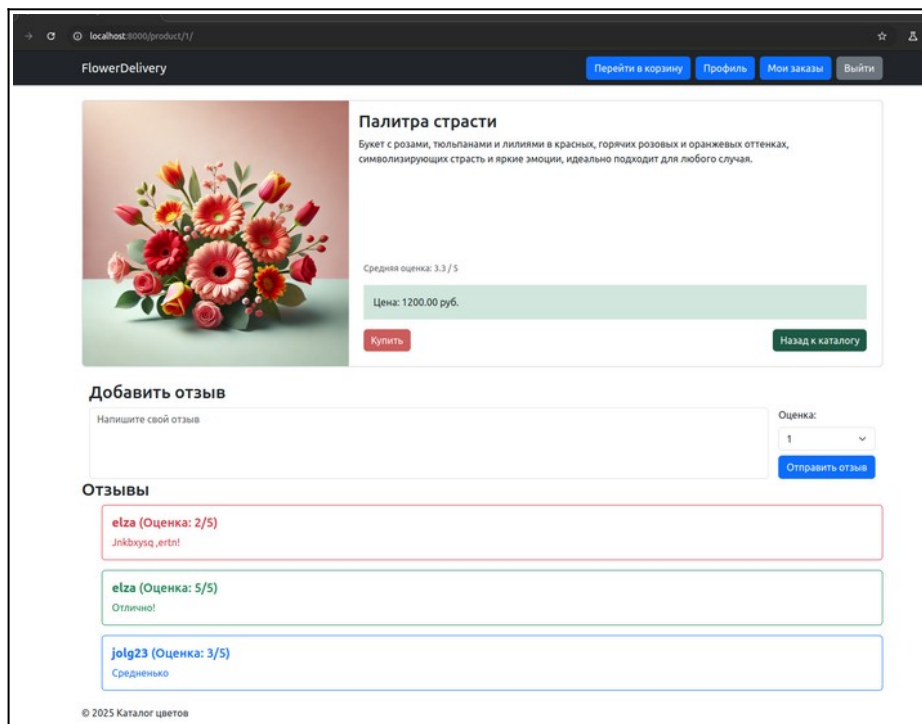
localhost:8000/product/1/

FlowerDelivery

Перейти в корзину Профиль Мои заказы Выйти

Палитра страсти

Букет с розами, тюльпанами и лилиями в красных, горячих розовых и оранжевых оттенках, символизирующих страсть и яркие эмоции, идеально подходит для любого случая.

Средняя оценка: 3.3 / 5

Цена: 1200.00 руб.

Купить

Назад к каталогу

Добавить отзыв

Напишите свой отзыв

Оценка:

1

Отправить отзыв

Отзывы

elza (Оценка: 2/5)

Jnkbxysq ,ertn!

elza (Оценка: 5/5)

Отлично!

jolg23 (Оценка: 3/5)

Средненько

© 2025 Каталог цветов